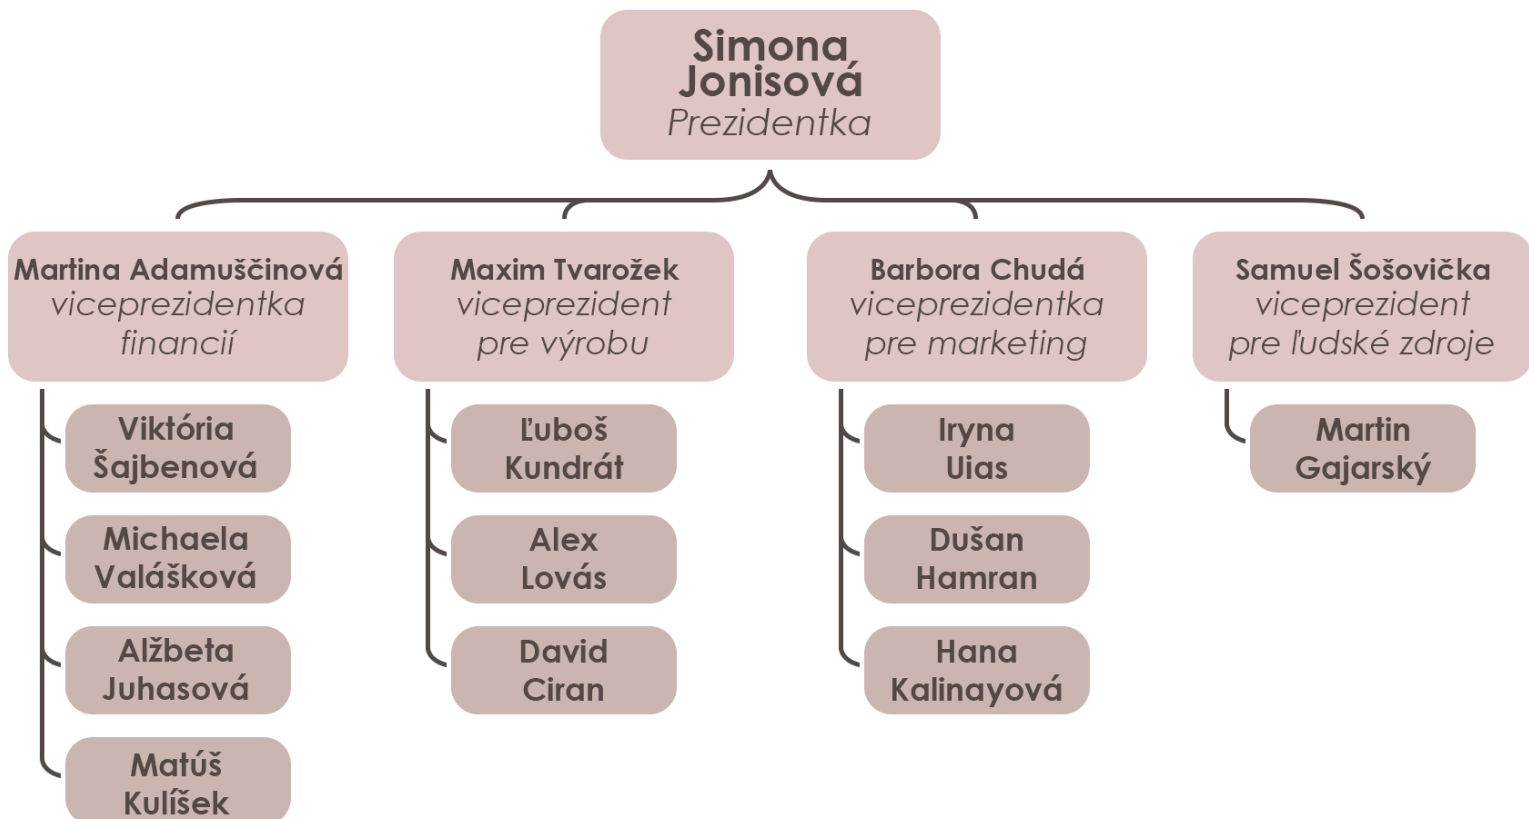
Simona Jonisová
Prezidentka

Martina Adamuščinová
viceprezidentka financií

Viktória Šajbenová

Michaela Valášková

Alžbeta Juhasová

Matúš Kulíšek

Maxim Tvarožek
viceprezident pre výrobu

Ľuboš Kundrát

Alex Lovás

David Ciran

Barbora Chudá
viceprezidentka pre marketing

Iryna Uias

Dušan Hamran

Hana Kalinayová

Samuel Šošovička
viceprezident pre ľudské zdroje

Martin Gajarský